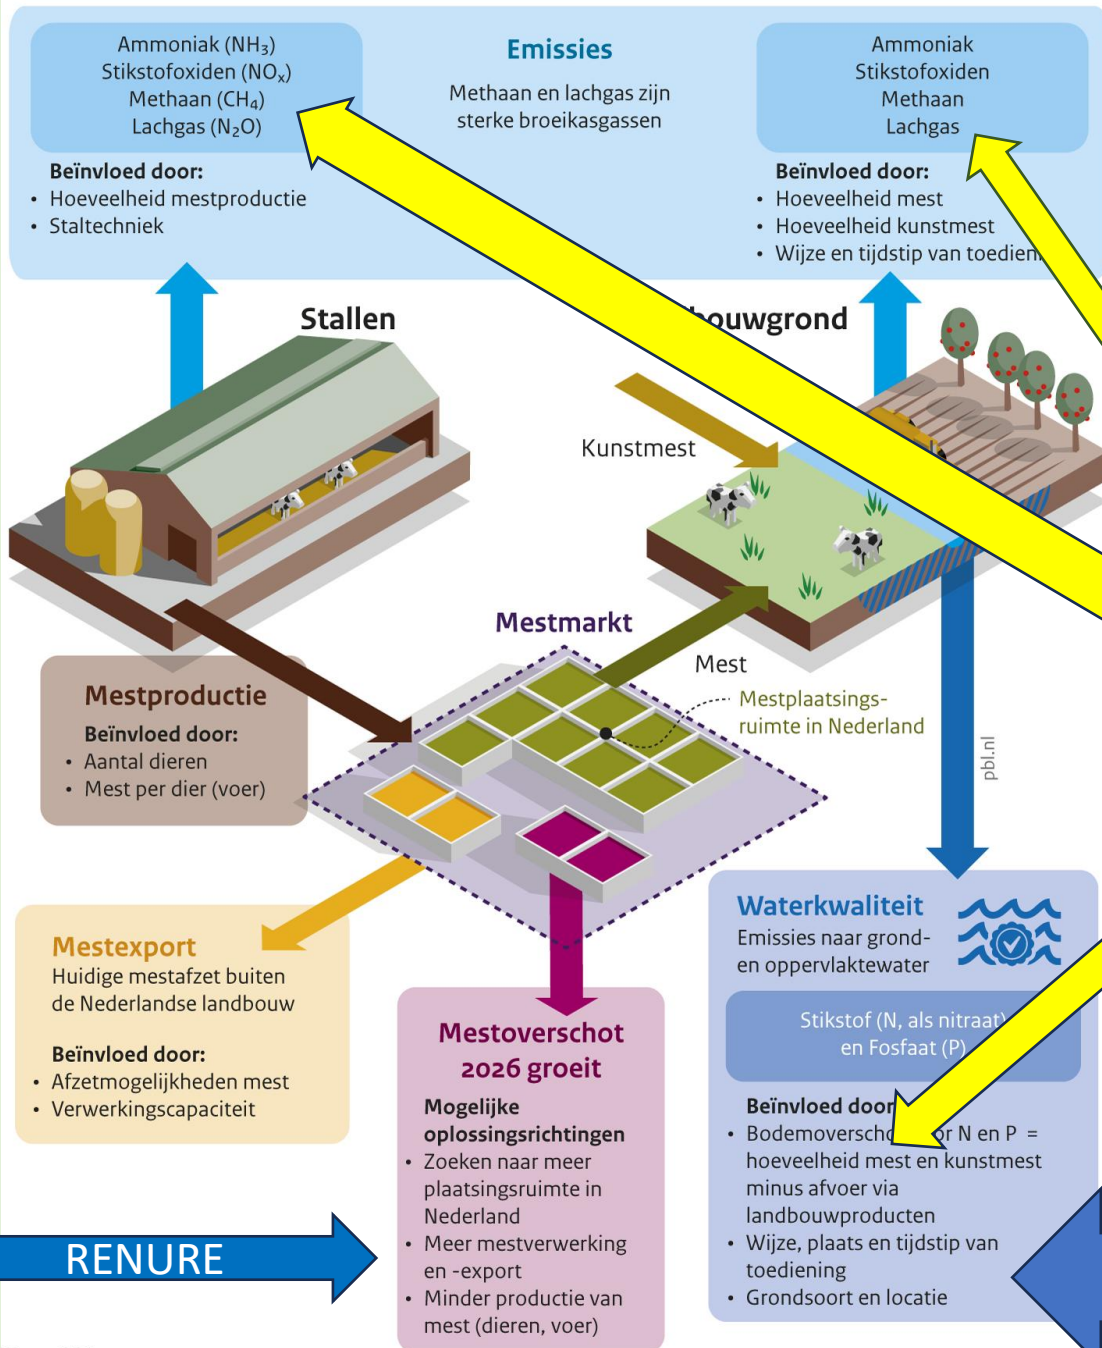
Ammoniak ($NH_3$)
Stikstofoxiden ($NO_x$)
Methaan ($CH_4$)
Lachgas ($N_2O$)

Beïnvloed door:
• Hoeveelheid mestproductie
• Staltechniek

Emissies

Methaan en lachgas zijn sterke broeikasgassen

Ammoniak
Stikstofoxiden
Methaan
Lachgas

Beïnvloed door:
• Hoeveelheid mest
• Hoeveelheid kunstmest
• Wijze en tijdstip van toedien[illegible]

Stallen

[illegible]ouwgrond

Kunstmest

Mestmarkt

Mest

Mestplaatsingsruimte in Nederland

pbl.nl

Mestproductie

Beïnvloed door:
• Aantal dieren
• Mest per dier (voer)

Mestexport

Huidige mestafzet buiten de Nederlandse landbouw

Beïnvloed door:
• Afzetmogelijkheden mest
• Verwerkingscapaciteit

Mestoverschot 2026 groeit

Mogelijke oplossingsrichtingen
• Zoeken naar meer plaatsingsruimte in Nederland
• Meer mestverwerking en -export
• Minder productie van mest (dieren, voer)

Waterkwaliteit

Emissies naar grond- en oppervlaktewater

Stikstof (N, als nitraat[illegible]
en Fosfaat (P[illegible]

Beïnvloed door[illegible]
• Bodemoversch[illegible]or N en P = hoeveelheid mest en kunstmest minus afvoer via landbouwproducten
• Wijze, plaats en tijdstip van toediening
• Grondsoort en locatie

RENURE